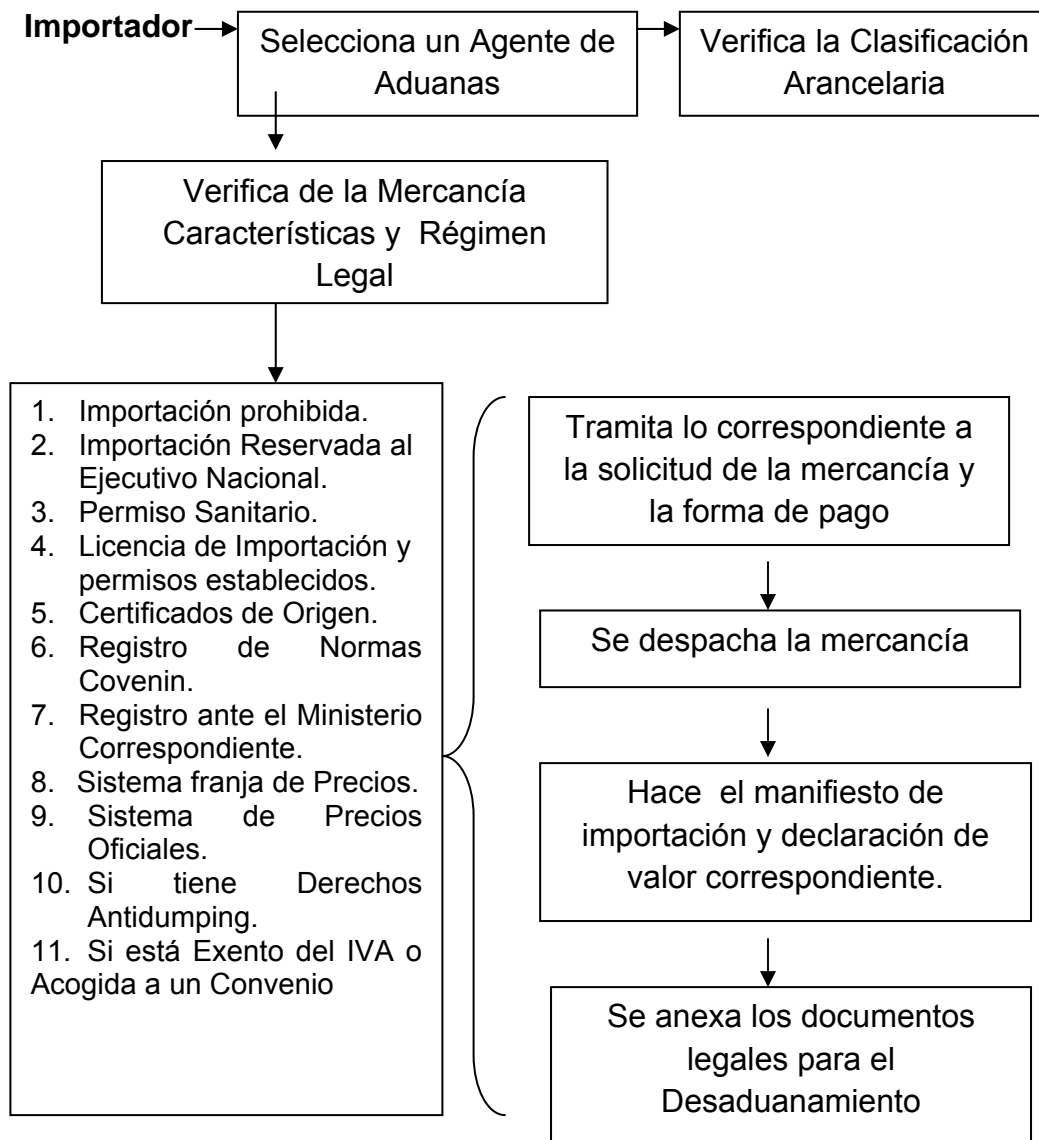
**Importador**

Selecciona un Agente de Aduanas

Verifica la Clasificación Arancelaria

Verifica de la Mercancía Características y Régimen Legal

1. Importación prohibida.
2. Importación Reservada al Ejecutivo Nacional.
3. Permiso Sanitario.
4. Licencia de Importación y permisos establecidos.
5. Certificados de Origen.
6. Registro de Normas Covenin.
7. Registro ante el Ministerio Correspondiente.
8. Sistema franja de Precios.
9. Sistema de Precios Oficiales.
10. Si tiene Derechos Antidumping.
11. Si está Exento del IVA o Acogida a un Convenio

Tramita lo correspondiente a la solicitud de la mercancía y la forma de pago

Se despacha la mercancía

Hace el manifiesto de importación y declaración de valor correspondiente.

Se anexa los documentos legales para el Desaduanamiento